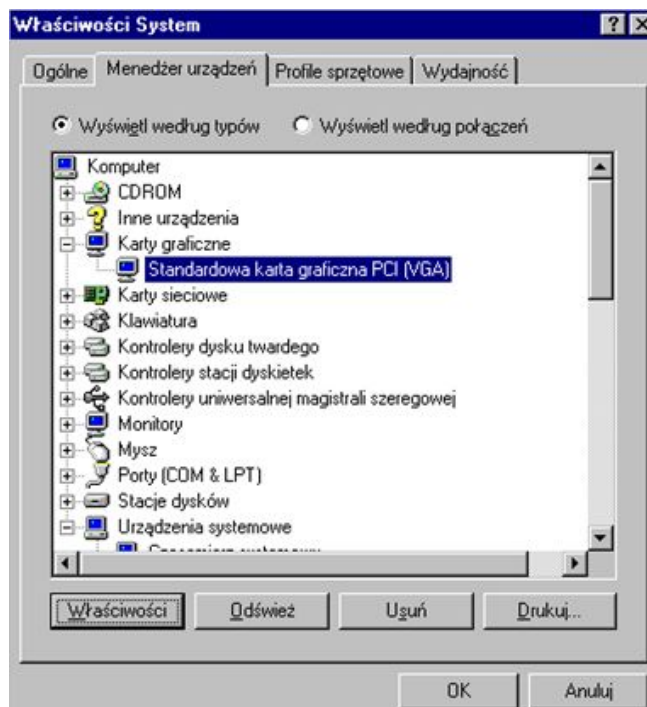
Właściwości System

Ogólne | Menedżer urządzeń | Profile sprzętowe | Wydajność

Wyświetl według typów
Wyświetl według połączeń

Komputer
CDROM
Inne urządzenia
Karty graficzne
Standardowa karta graficzna PCI (VGA)
Karty sieciowe
Klawiatura
Kontrolery dysku twardego
Kontrolery stacji dyskietek
Kontrolery uniwersalnej magistrali szeregowej
Monitory
Mysz
Porty (COM & LPT)
Stacje dysków
Urządzenia systemowe
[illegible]

Właściwości
Odśwież
Usuń
Drukuj...

OK
Anuluj